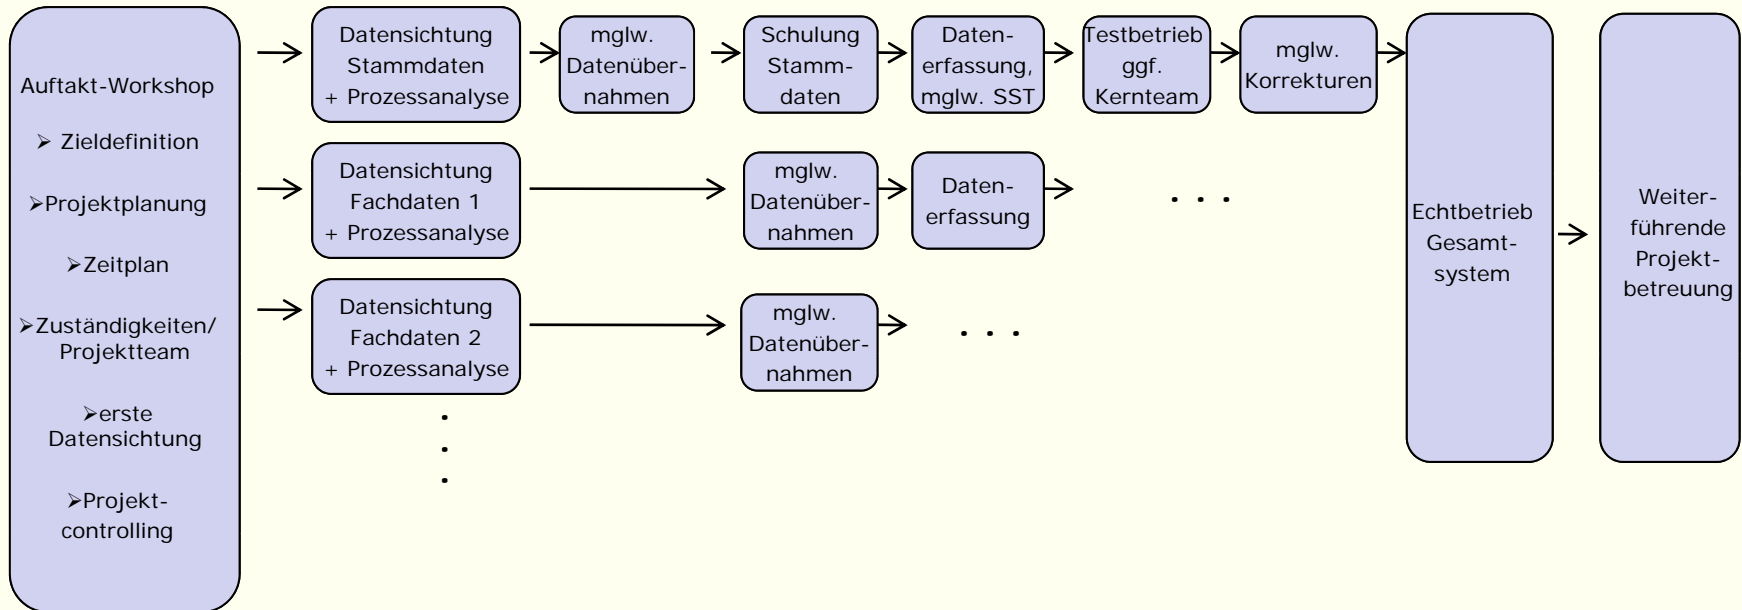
Auftakt-Workshop

➢ Zieldefinition

➢Projektplanung

➢Zeitplan

➢Zuständigkeiten/ Projektteam

➢erste Datensichtung

➢Projektcontrolling

Datensichtung Stammdaten + Prozessanalyse

mglw. Datenübernahmen

Schulung Stammdaten

Datenerfassung, mglw. SST

Testbetrieb ggf. Kernteam

mglw. Korrekturen

Datensichtung Fachdaten 1 + Prozessanalyse

mglw. Datenübernahmen

Datenerfassung

. . .

Datensichtung Fachdaten 2 + Prozessanalyse

mglw. Datenübernahmen

. . .

.
.
.

Echtbetrieb Gesamtsystem

Weiterführende Projektbetreuung